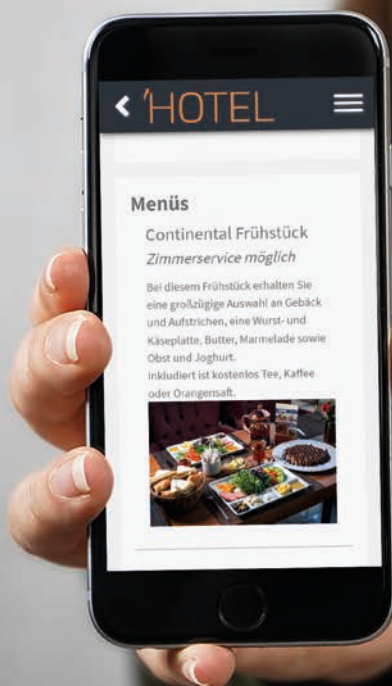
< 'HOTEL

Menüs

Continental Frühstück

Zimmerservice möglich

Bei diesem Frühstück erhalten Sie eine großzügige Auswahl an Gebäck und Aufstrichen, eine Wurst- und Käseplatte, Butter, Marmelade sowie Obst und Joghurt.
Inkludiert ist kostenlos Tee, Kaffee oder Orangensaft.